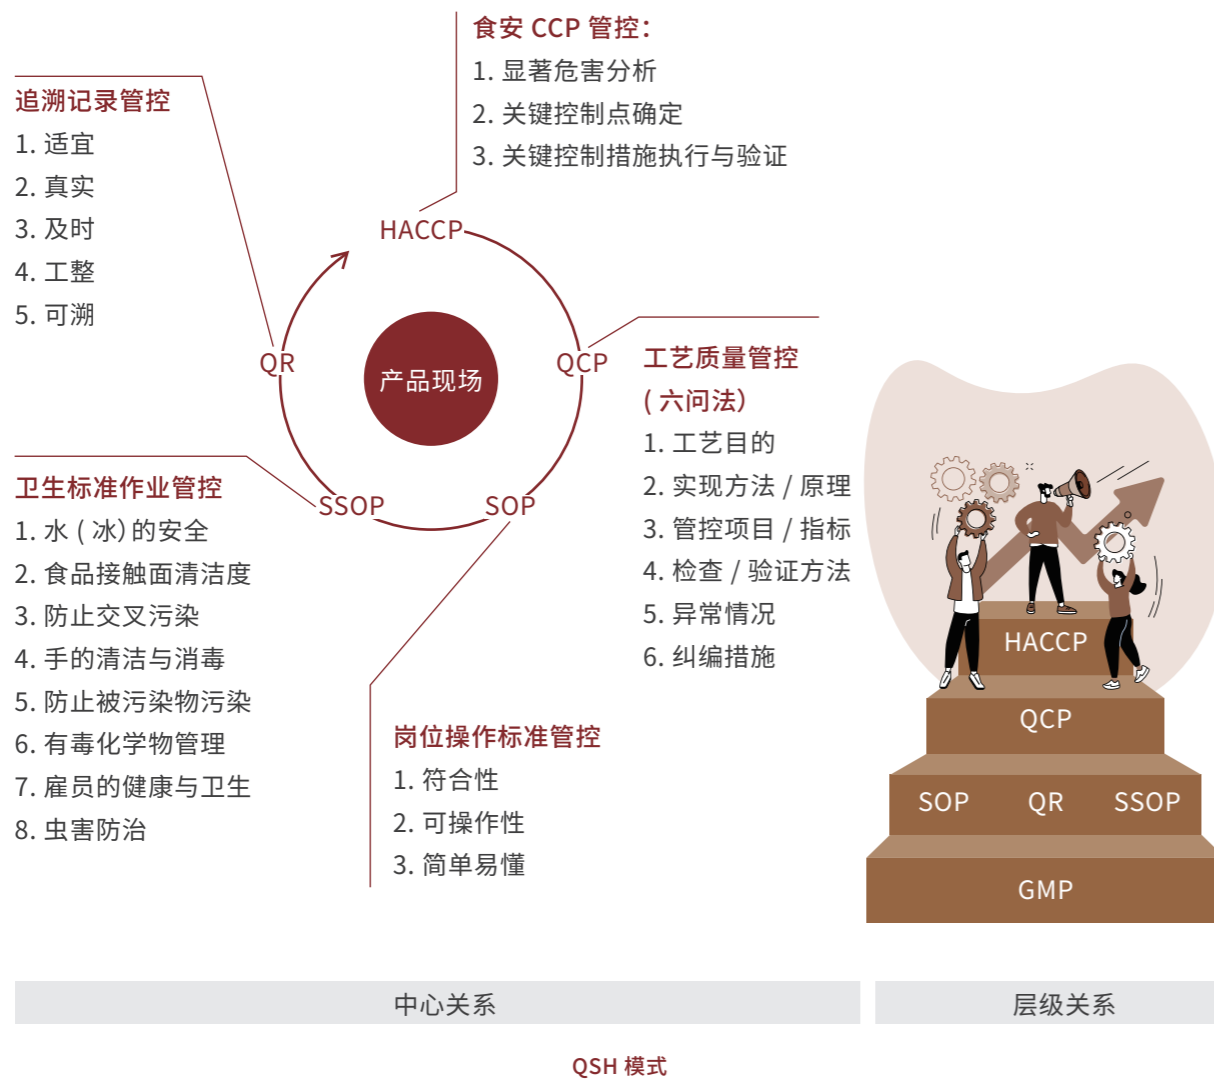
食安 CCP 管控：
1. 显著危害分析
2. 关键控制点确定
3. 关键控制措施执行与验证

追溯记录管控
1. 适宜
2. 真实
3. 及时
4. 工整
5. 可溯

HACCP
QR
产品现场
QCP
SSOP
SOP

工艺质量管控
( 六问法)
1. 工艺目的
2. 实现方法 / 原理
3. 管控项目 / 指标
4. 检查 / 验证方法
5. 异常情况
6. 纠编措施

卫生标准作业管控
1. 水 ( 冰) 的安全
2. 食品接触面清洁度
3. 防止交叉污染
4. 手的清洁与消毒
5. 防止被污染物污染
6. 有毒化学物管理
7. 雇员的健康与卫生
8. 虫害防治

岗位操作标准管控
1. 符合性
2. 可操作性
3. 简单易懂

HACCP
QCP
SOP QR SSOP
GMP

中心关系
层级关系

QSH 模式